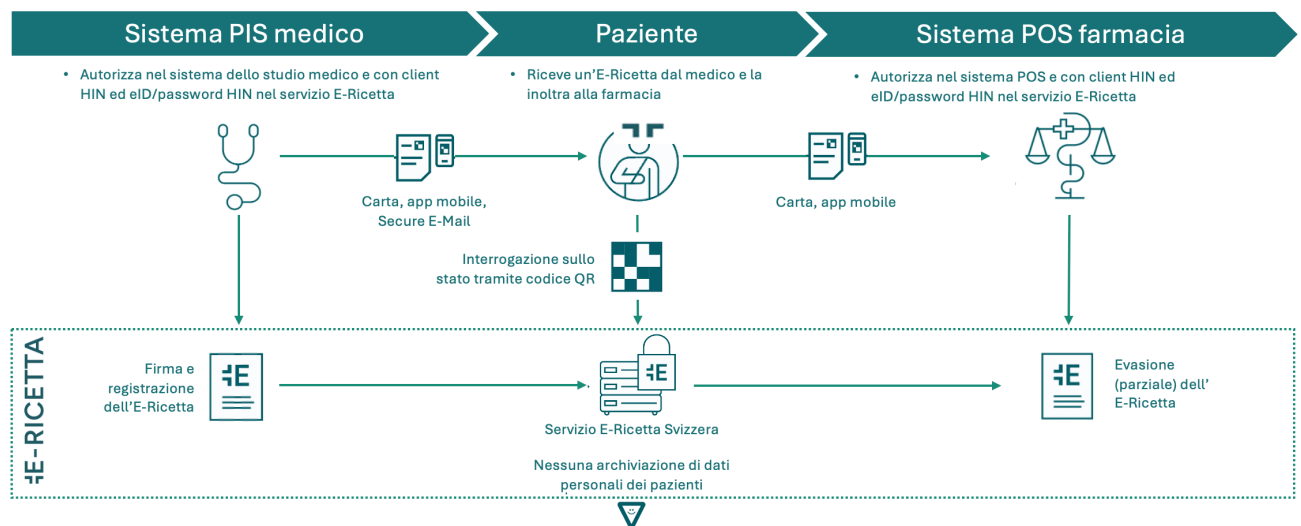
Sistema PIS medico

Paziente

Sistema POS farmacia

• Autorizza nel sistema dello studio medico e con client HIN ed eID/password HIN nel servizio E-Ricetta

• Riceve un'E-Ricetta dal medico e la inoltra alla farmacia

• Autorizza nel sistema POS e con client HIN ed eID/password HIN nel servizio E-Ricetta

Carta, app mobile, Secure E-Mail

Carta, app mobile

Interrogazione sullo stato tramite codice QR

E-RICETTA

Firma e registrazione dell'E-Ricetta

Servizio E-Ricetta Svizzera

Evasione (parziale) dell' E-Ricetta

Nessuna archiviazione di dati personali dei pazienti